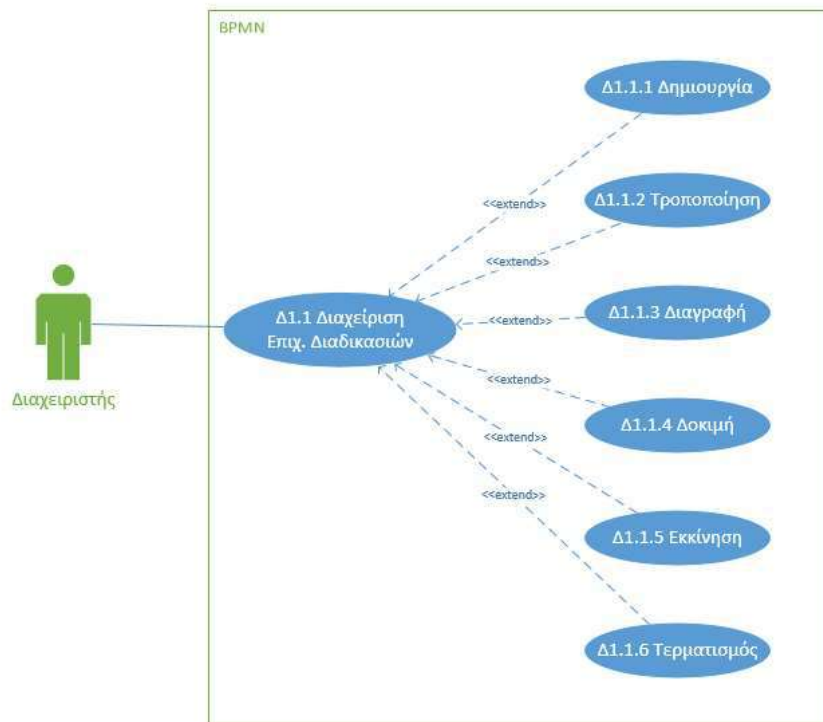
BPMN

Δ1.1.1 Δημιουργία

<<extend>>

Δ1.1.2 Τροποποίηση

<<extend>>

Δ1.1 Διαχείριση Επιχ. Διαδικασιών

<<extend>>

Δ1.1.3 Διαγραφή

<<extend>>

Δ1.1.4 Δοκιμή

<<extend>>

<<extend>>

Δ1.1.5 Εκκίνηση

Δ1.1.6 Τερματισμός

Διαχειριστής